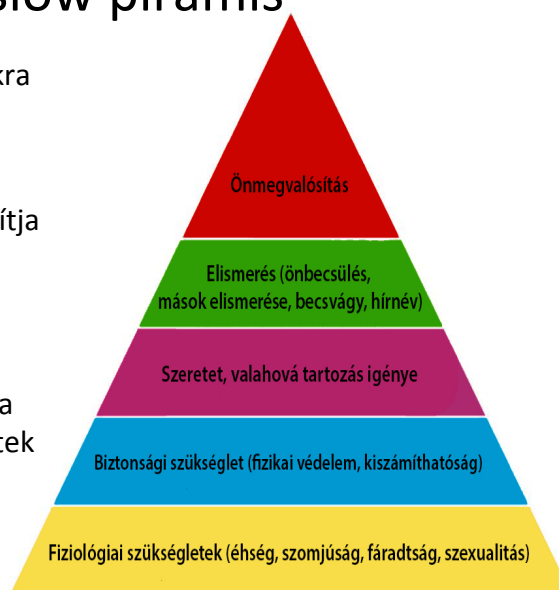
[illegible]slow piramis

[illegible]kra

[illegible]ítja

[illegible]a

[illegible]tek

Önmegvalósítás

Elismerés (önbecsülés, mások elismerése, becsvágy, hírnév)

Szeretet, valahová tartozás igénye

Biztonsági szükséglet (fizikai védelem, kiszámíthatóság)

Fiziológiai szükségletek (éhség, szomjúság, fáradtság, szexualitás)